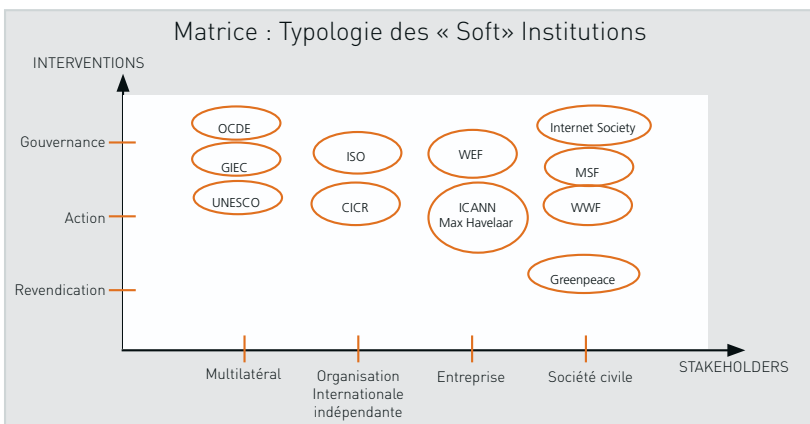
Matrice : Typologie des « Soft» Institutions

INTERVENTIONS

Gouvernance

Action

Revendication

OCDE

GIEC

UNESCO

ISO

CICR

WEF

ICANN
Max Havelaar

Internet Society

MSF

WWF

Greenpeace

Multilatéral

Organisation Internationale indépendante

Entreprise

Société civile

STAKEHOLDERS